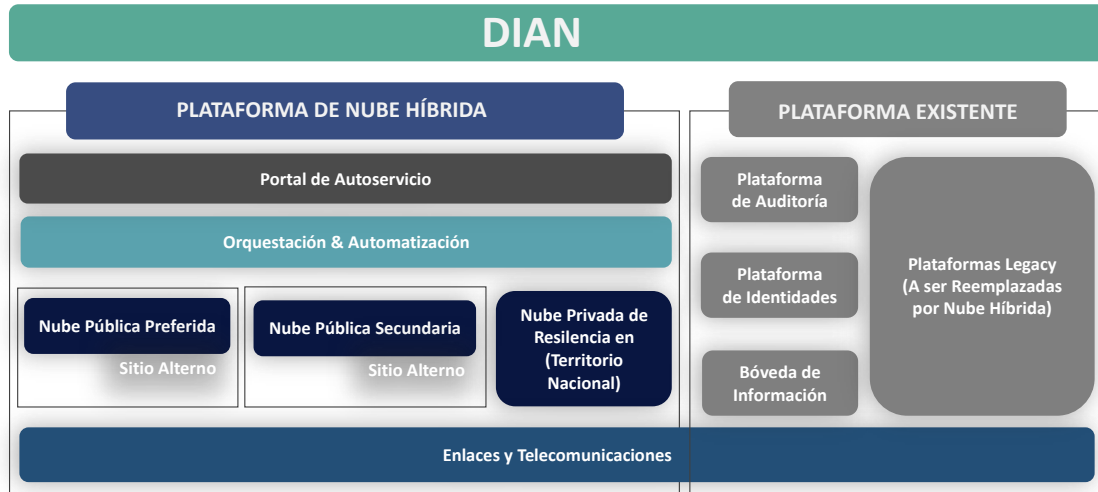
DIAN

PLATAFORMA DE NUBE HÍBRIDA

Portal de Autoservicio

Orquestación & Automatización

Nube Pública Preferida

Sitio Alterno

Nube Pública Secundaria

Sitio Alterno

Nube Privada de Resilencia en (Territorio Nacional)

PLATAFORMA EXISTENTE

Plataforma de Auditoría

Plataforma de Identidades

Bóveda de Información

Plataformas Legacy (A ser Reemplazadas por Nube Híbrida)

Enlaces y Telecomunicaciones